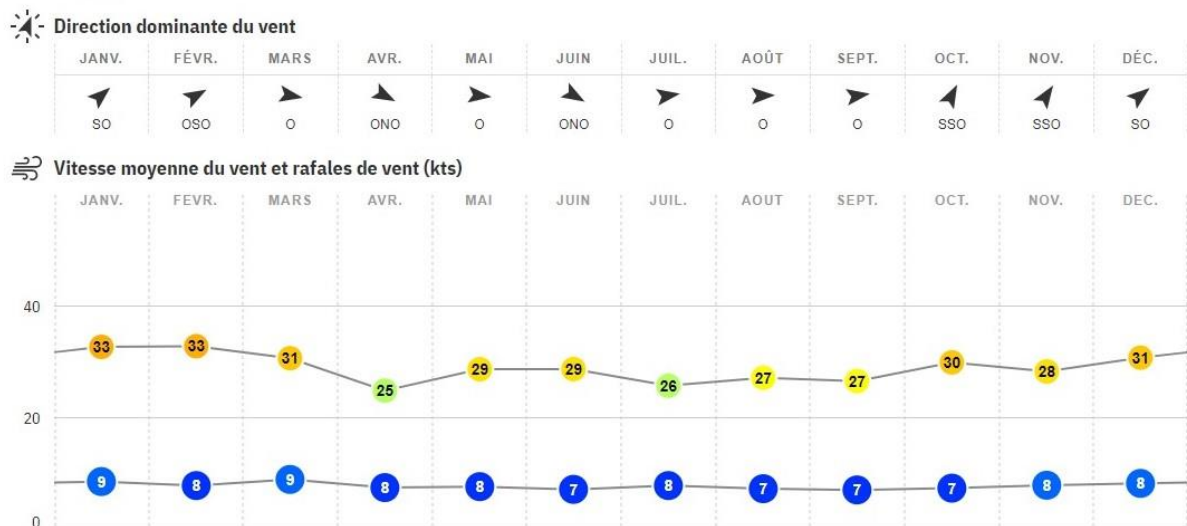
Direction dominante du vent

| JANV. | FÉVR. | MARS | AVR. | MAI | JUIN | JUIL. | AOÛT | SEPT. | OCT. | NOV. | DÉC. |
|---|---|---|---|---|---|---|---|---|---|---|---|
| SO | OSO | O | ONO | O | ONO | O | O | O | SSO | SSO | SO |

Vitesse moyenne du vent et rafales de vent (kts)

JANV. FEVR. MARS AVR. MAI JUIN JUIL. AOUT SEPT. OCT. NOV. DEC.

40
20
0

33 33 31 25 29 29 26 27 27 30 28 31

9 8 9 8 8 7 8 7 7 7 8 8